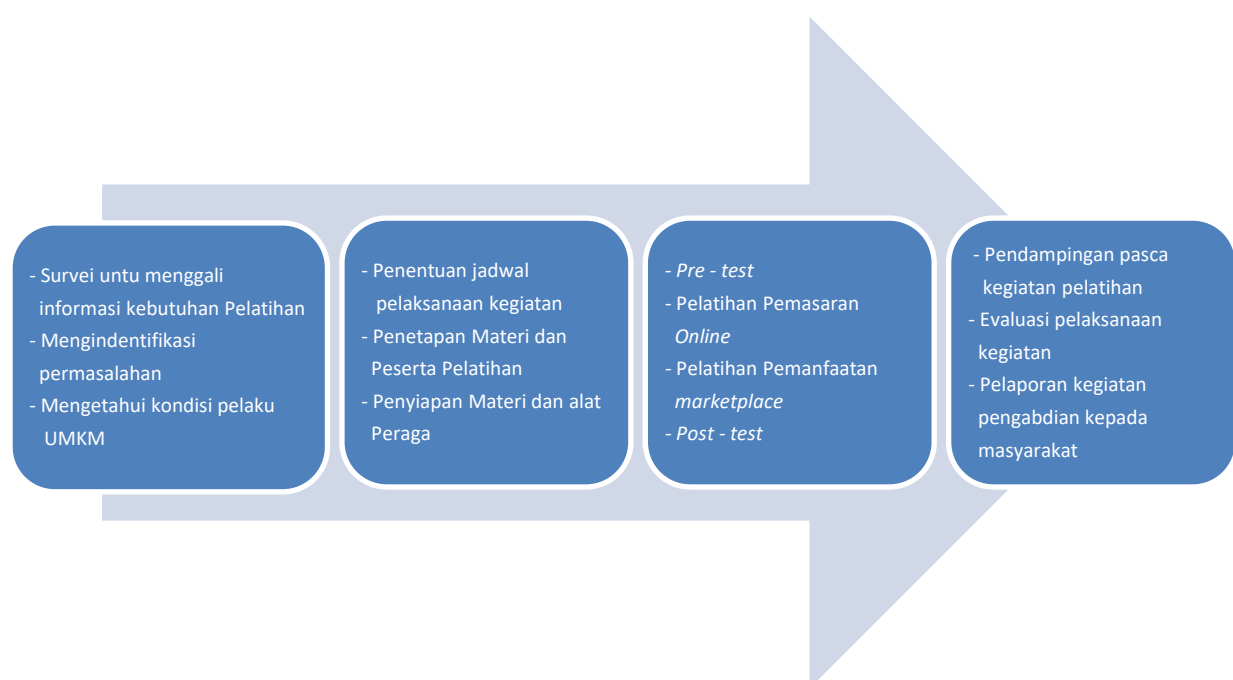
- Survei untu menggali informasi kebutuhan Pelatihan
- Mengindentifikasi permasalahan
- Mengetahui kondisi pelaku UMKM

- Penentuan jadwal pelaksanaan kegiatan
- Penetapan Materi dan Peserta Pelatihan
- Penyiapan Materi dan alat Peraga

- Pre - test
- Pelatihan Pemasaran Online
- Pelatihan Pemanfaatan marketplace
- Post - test

- Pendampingan pasca kegiatan pelatihan
- Evaluasi pelaksanaan kegiatan
- Pelaporan kegiatan pengabdian kepada masyarakat